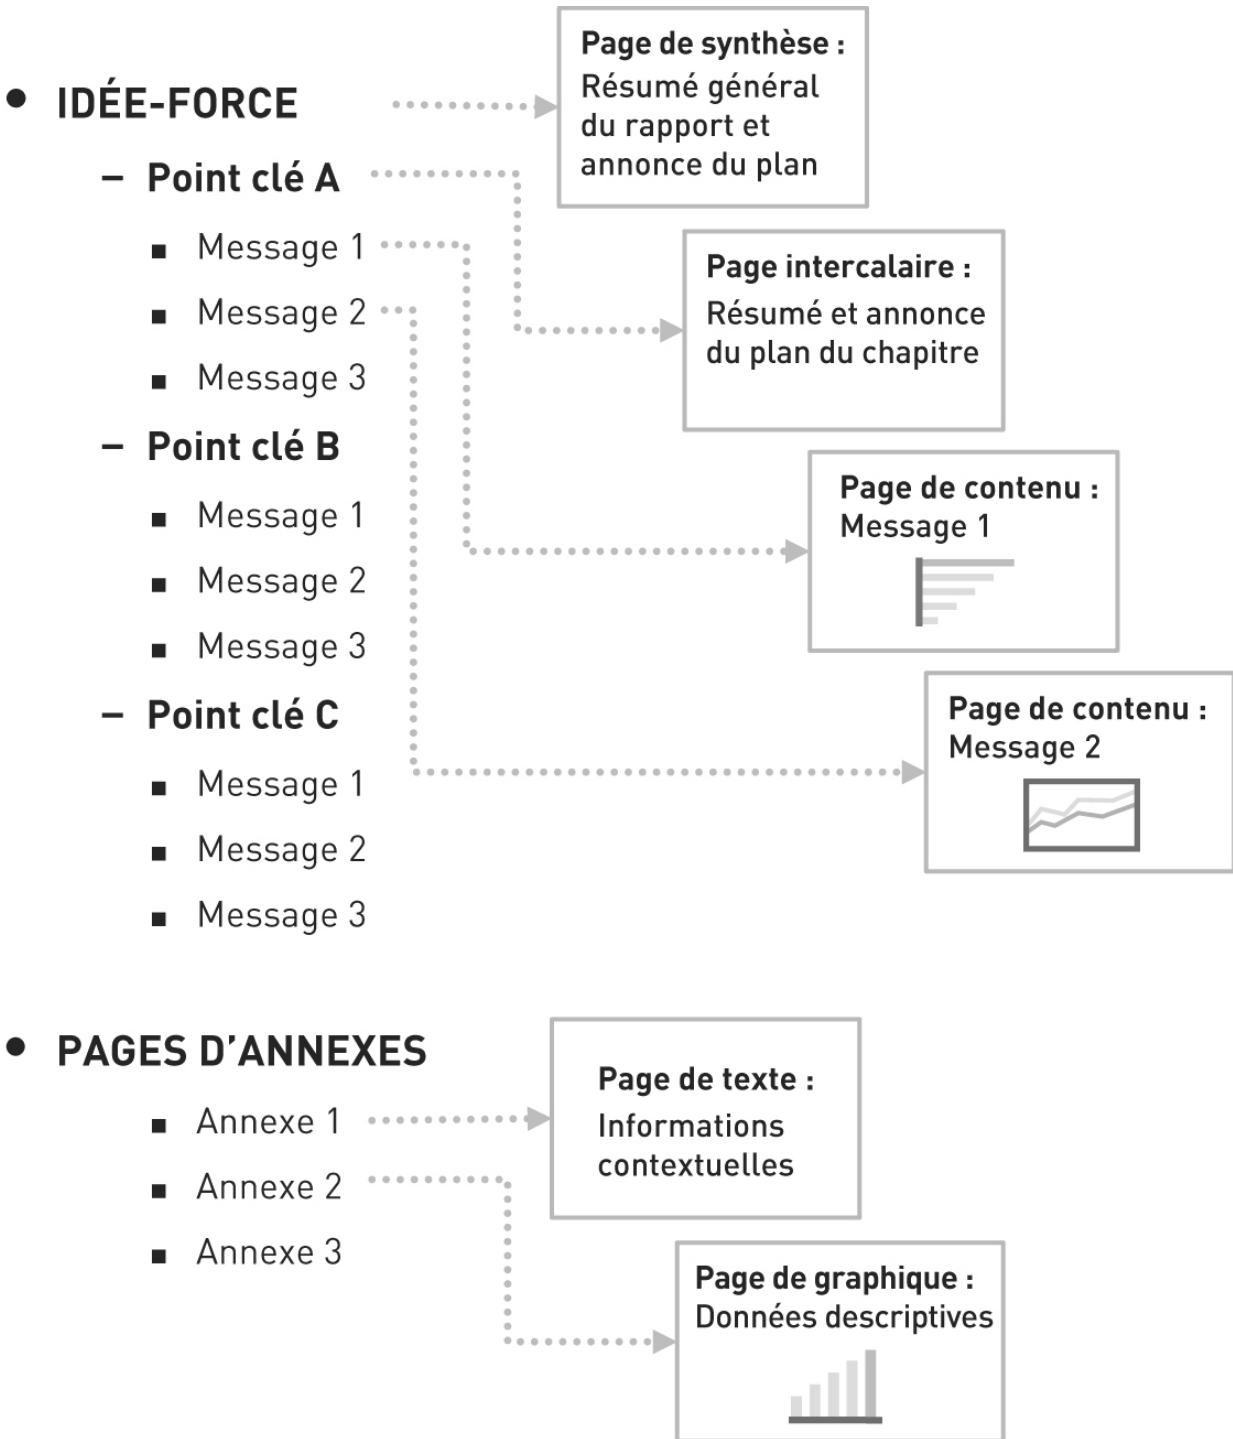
• IDÉE-FORCE

– Point clé A

▪ Message 1

▪ Message 2

▪ Message 3

– Point clé B

▪ Message 1

▪ Message 2

▪ Message 3

– Point clé C

▪ Message 1

▪ Message 2

▪ Message 3

Page de synthèse :
Résumé général du rapport et annonce du plan

Page intercalaire :
Résumé et annonce du plan du chapitre

Page de contenu :
Message 1

Page de contenu :
Message 2

• PAGES D'ANNEXES

▪ Annexe 1

▪ Annexe 2

▪ Annexe 3

Page de texte :
Informations contextuelles

Page de graphique :
Données descriptives